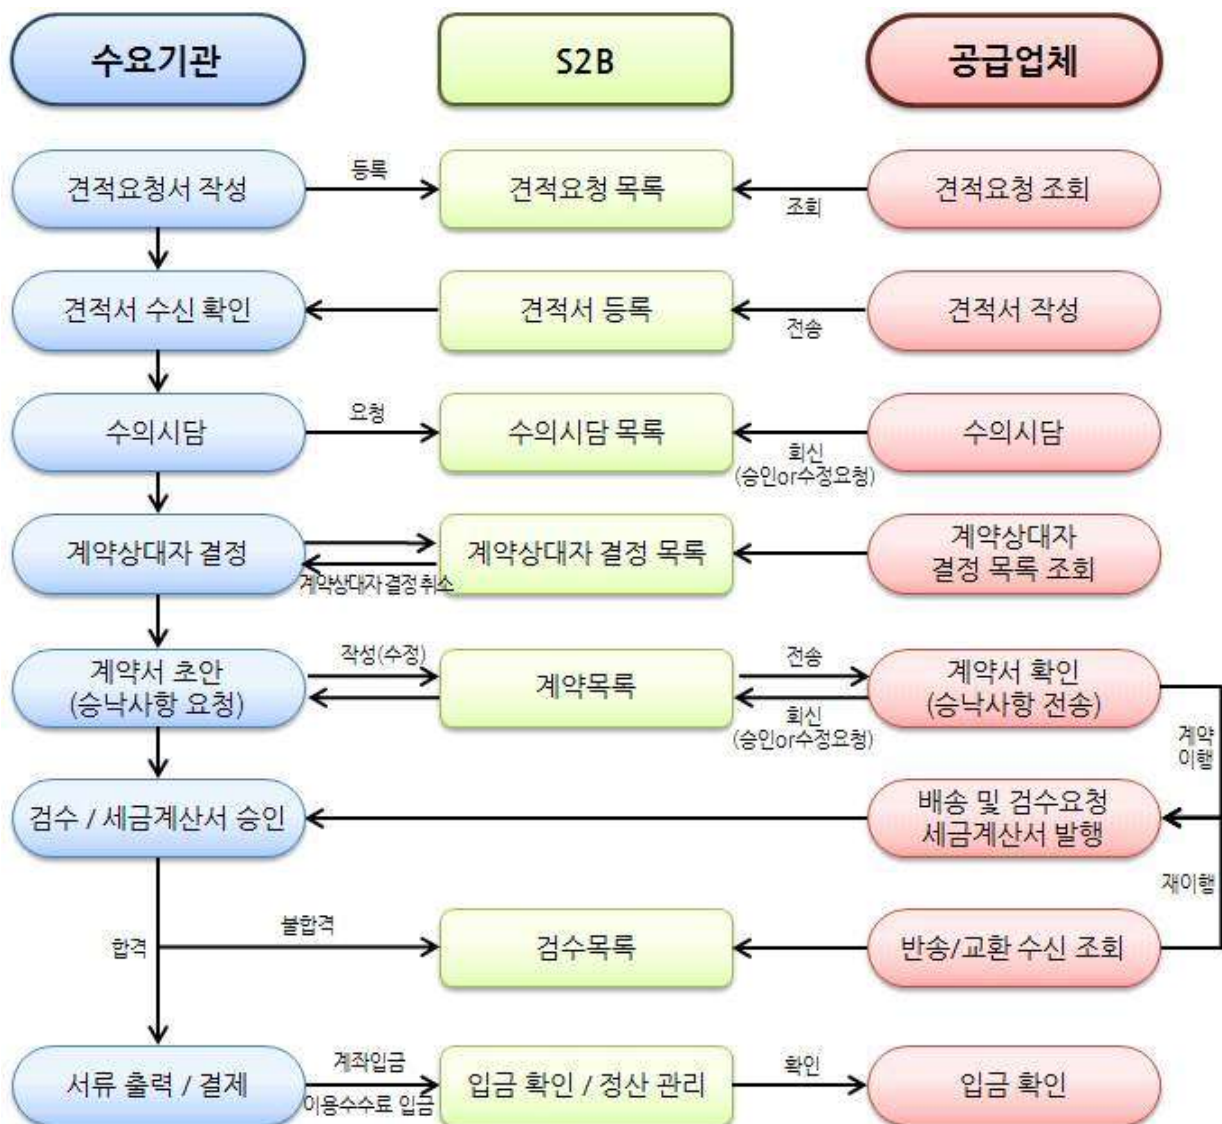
수요기관

S2B

공급업체

견적요청서 작성

등록

견적요청 목록

조회

견적요청 조회

견적서 수신 확인

견적서 등록

전송

견적서 작성

수의시담

요청

수의시담 목록

회신 (승인or수정요청)

수의시담

계약상대자 결정

계약상대자결정 취소

계약상대자 결정 목록

계약상대자 결정 목록 조회

계약서 초안 (승낙사항 요청)

작성(수정)

계약목록

전송

회신 (승인or수정요청)

계약서 확인 (승낙사항 전송)

계약 이행

검수 / 세금계산서 승인

배송 및 검수요청 세금계산서 발행

재이행

합격

불합격

검수목록

반송/교환 수신 조회

서류 출력 / 결제

계좌입금

이용수수료 입금

입금 확인 / 정산 관리

확인

입금 확인